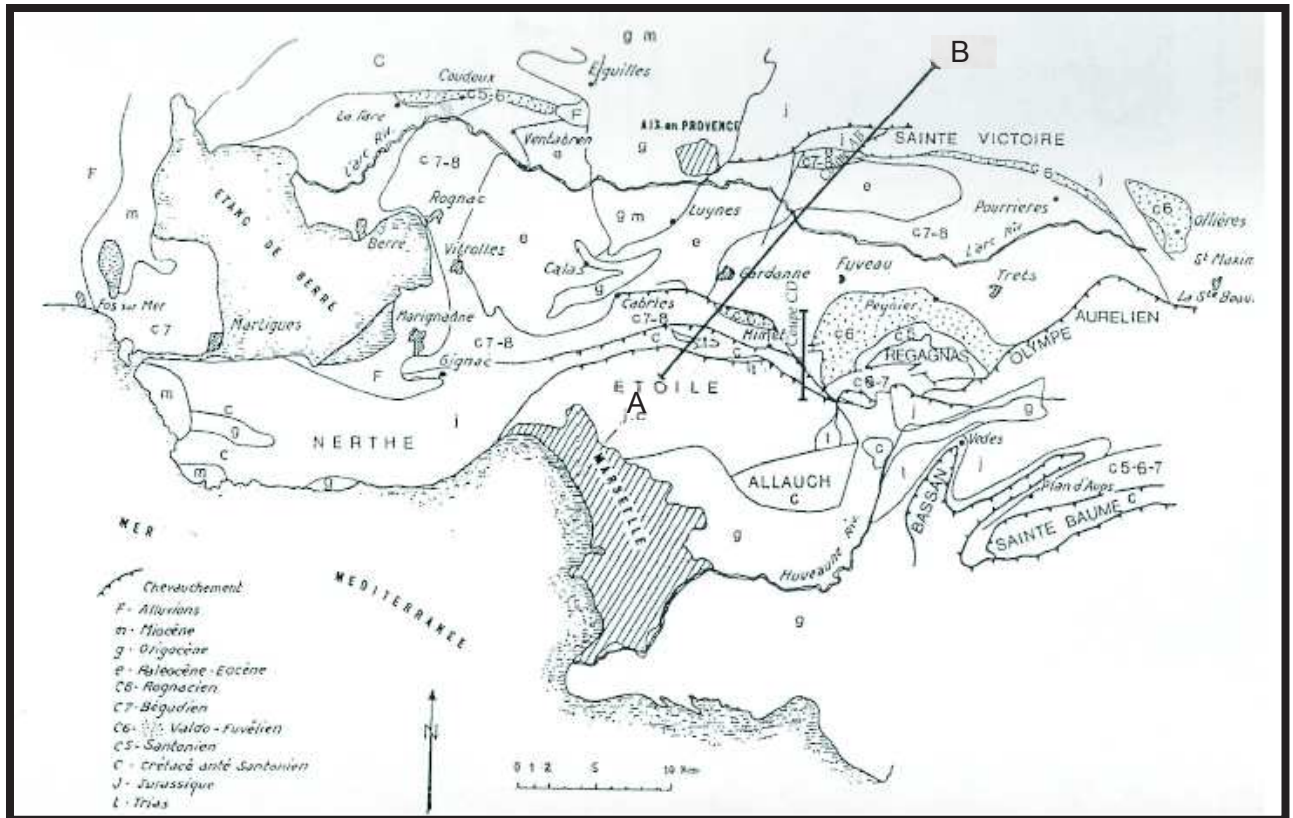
B
g m
C
Coudoux
Eguilles
c5-6
F
La Fare
L'arc Riv
Ventabren
AIX en PROVENCE
j
SAINTE VICTOIRE
c7-8
c7-8
c5
j
e
c6
Ollières
Pourrieres
c7-8
F
m
ETANG DE BERRE
Rognac
g
Berre
Vitrolles
e
g m
Luynes
e
Calas
g
Gardanne
Fuveau
L'arc Riv
Trets
St Maxim
La Ste Baum
Fos sur Mer
c7
Martigues
Marignane
Cabries
c7-8
Mimet
Coupe CD
Peynier
c6
c6
REGAGNAS
AURELIEN
OLYMPE
c7-8
F
Gignac
c5
ETOILE
A
c6-7
j
g
m
c
g
c
m
NERTHE
i
c
j
Vedes
MARSEILLE
ALLAUCH
c
BASSAN
j
c5-6-7
Plan d'Aups
SAINTE BAUME c
MER
MEDITERRANEE
g
Huveaune Riv
g
Chevauchement
F - Alluvions
m - Miocène
g - Oligocène
e - Paleocène-Eocène
C8 - Rognacien
C7 - Bégudien
C6 - Valdo-Fuvélien
C5 - Santonien
C - Crétacé anté Santonien
J - Jurassique
L - Trias
N
0 1 2 5 10 Km